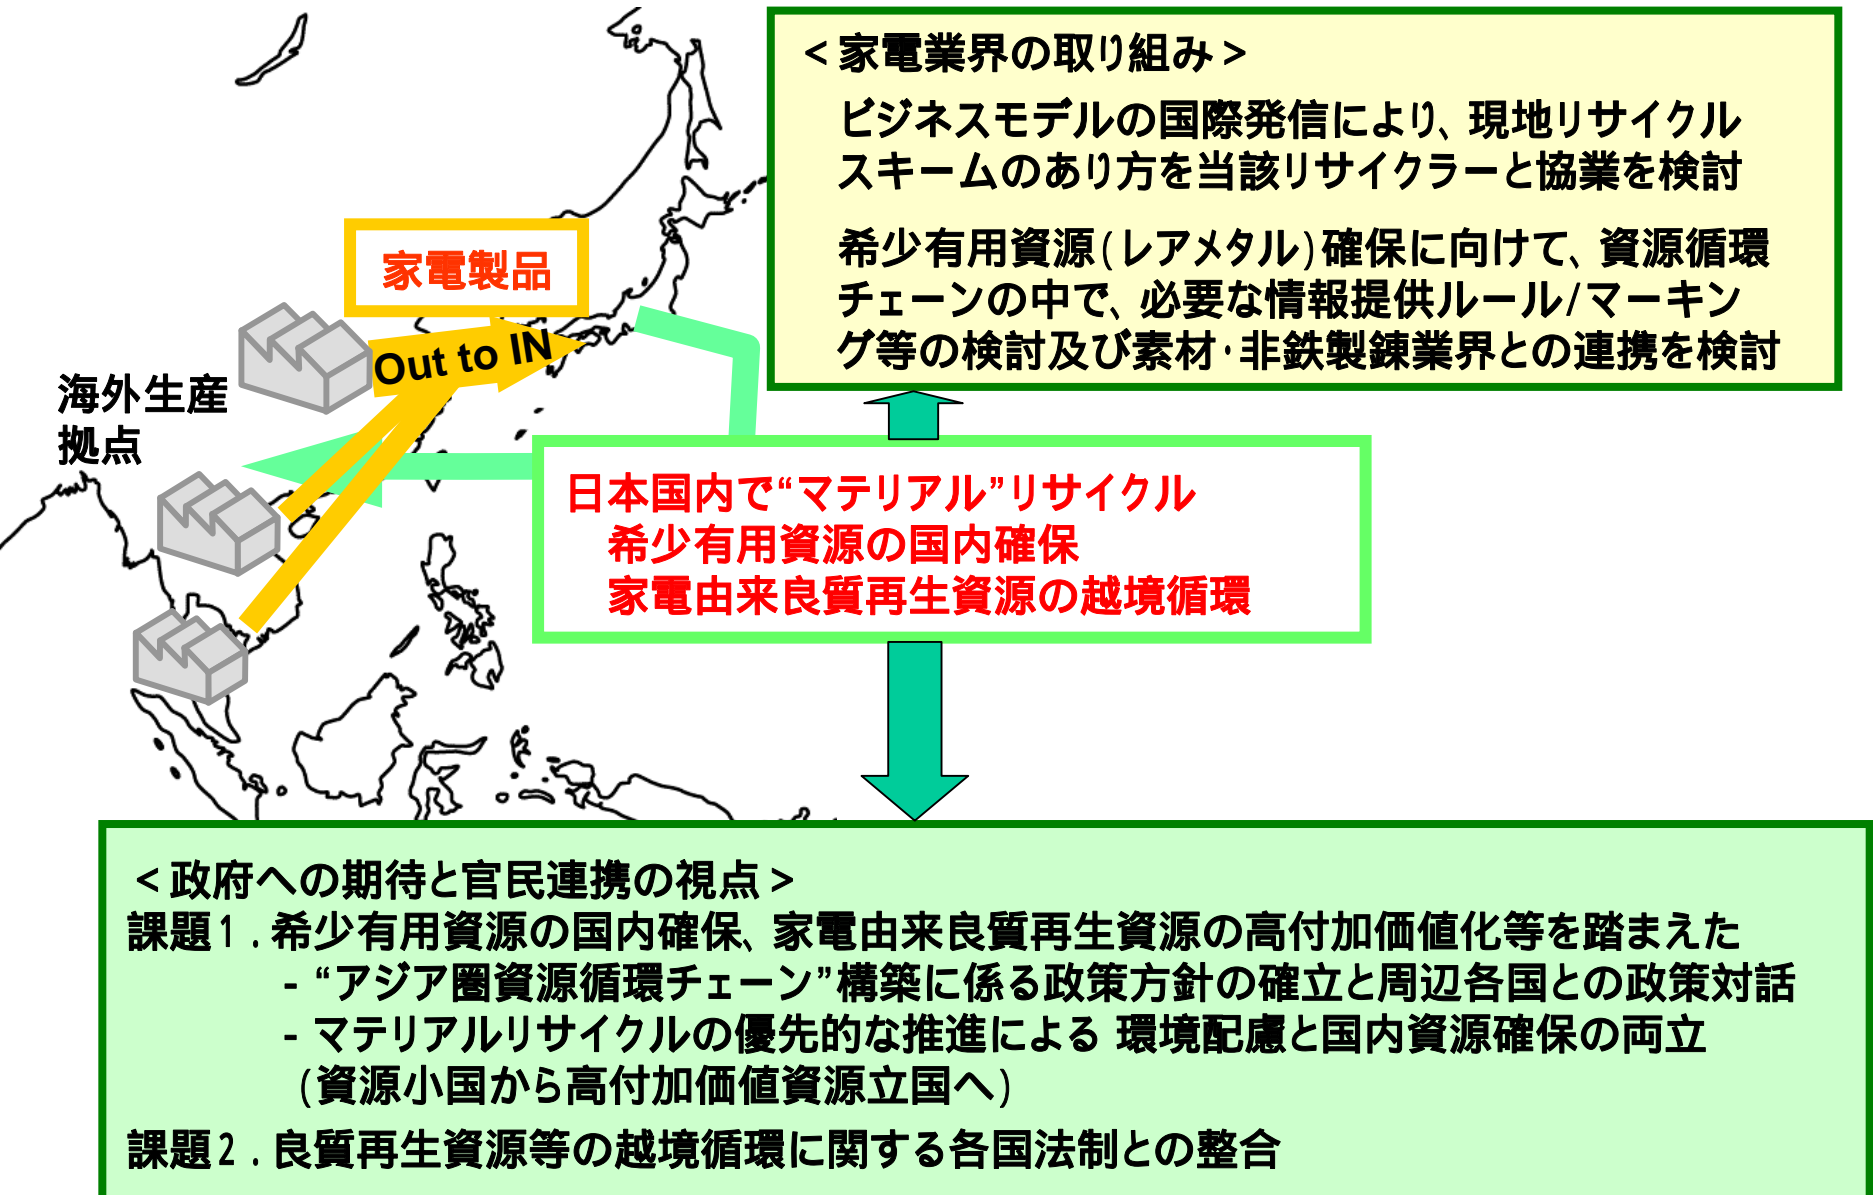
＜家電業界の取り組み＞

ビジネスモデルの国際発信により、現地リサイクルスキームのあり方を当該リサイクラーと協業を検討

希少有用資源(レアメタル)確保に向けて、資源循環チェーンの中で、必要な情報提供ルール/マーキング等の検討及び素材･非鉄製錬業界との連携を検討

家電製品

Out to IN

海外生産拠点

日本国内で“マテリアル”リサイクル
希少有用資源の国内確保
家電由来良質再生資源の越境循環

＜政府への期待と官民連携の視点＞
課題１．希少有用資源の国内確保、家電由来良質再生資源の高付加価値化等を踏まえた
- “アジア圏資源循環チェーン”構築に係る政策方針の確立と周辺各国との政策対話
- マテリアルリサイクルの優先的な推進による 環境配慮と国内資源確保の両立
(資源小国から高付加価値資源立国へ)
課題２．良質再生資源等の越境循環に関する各国法制との整合